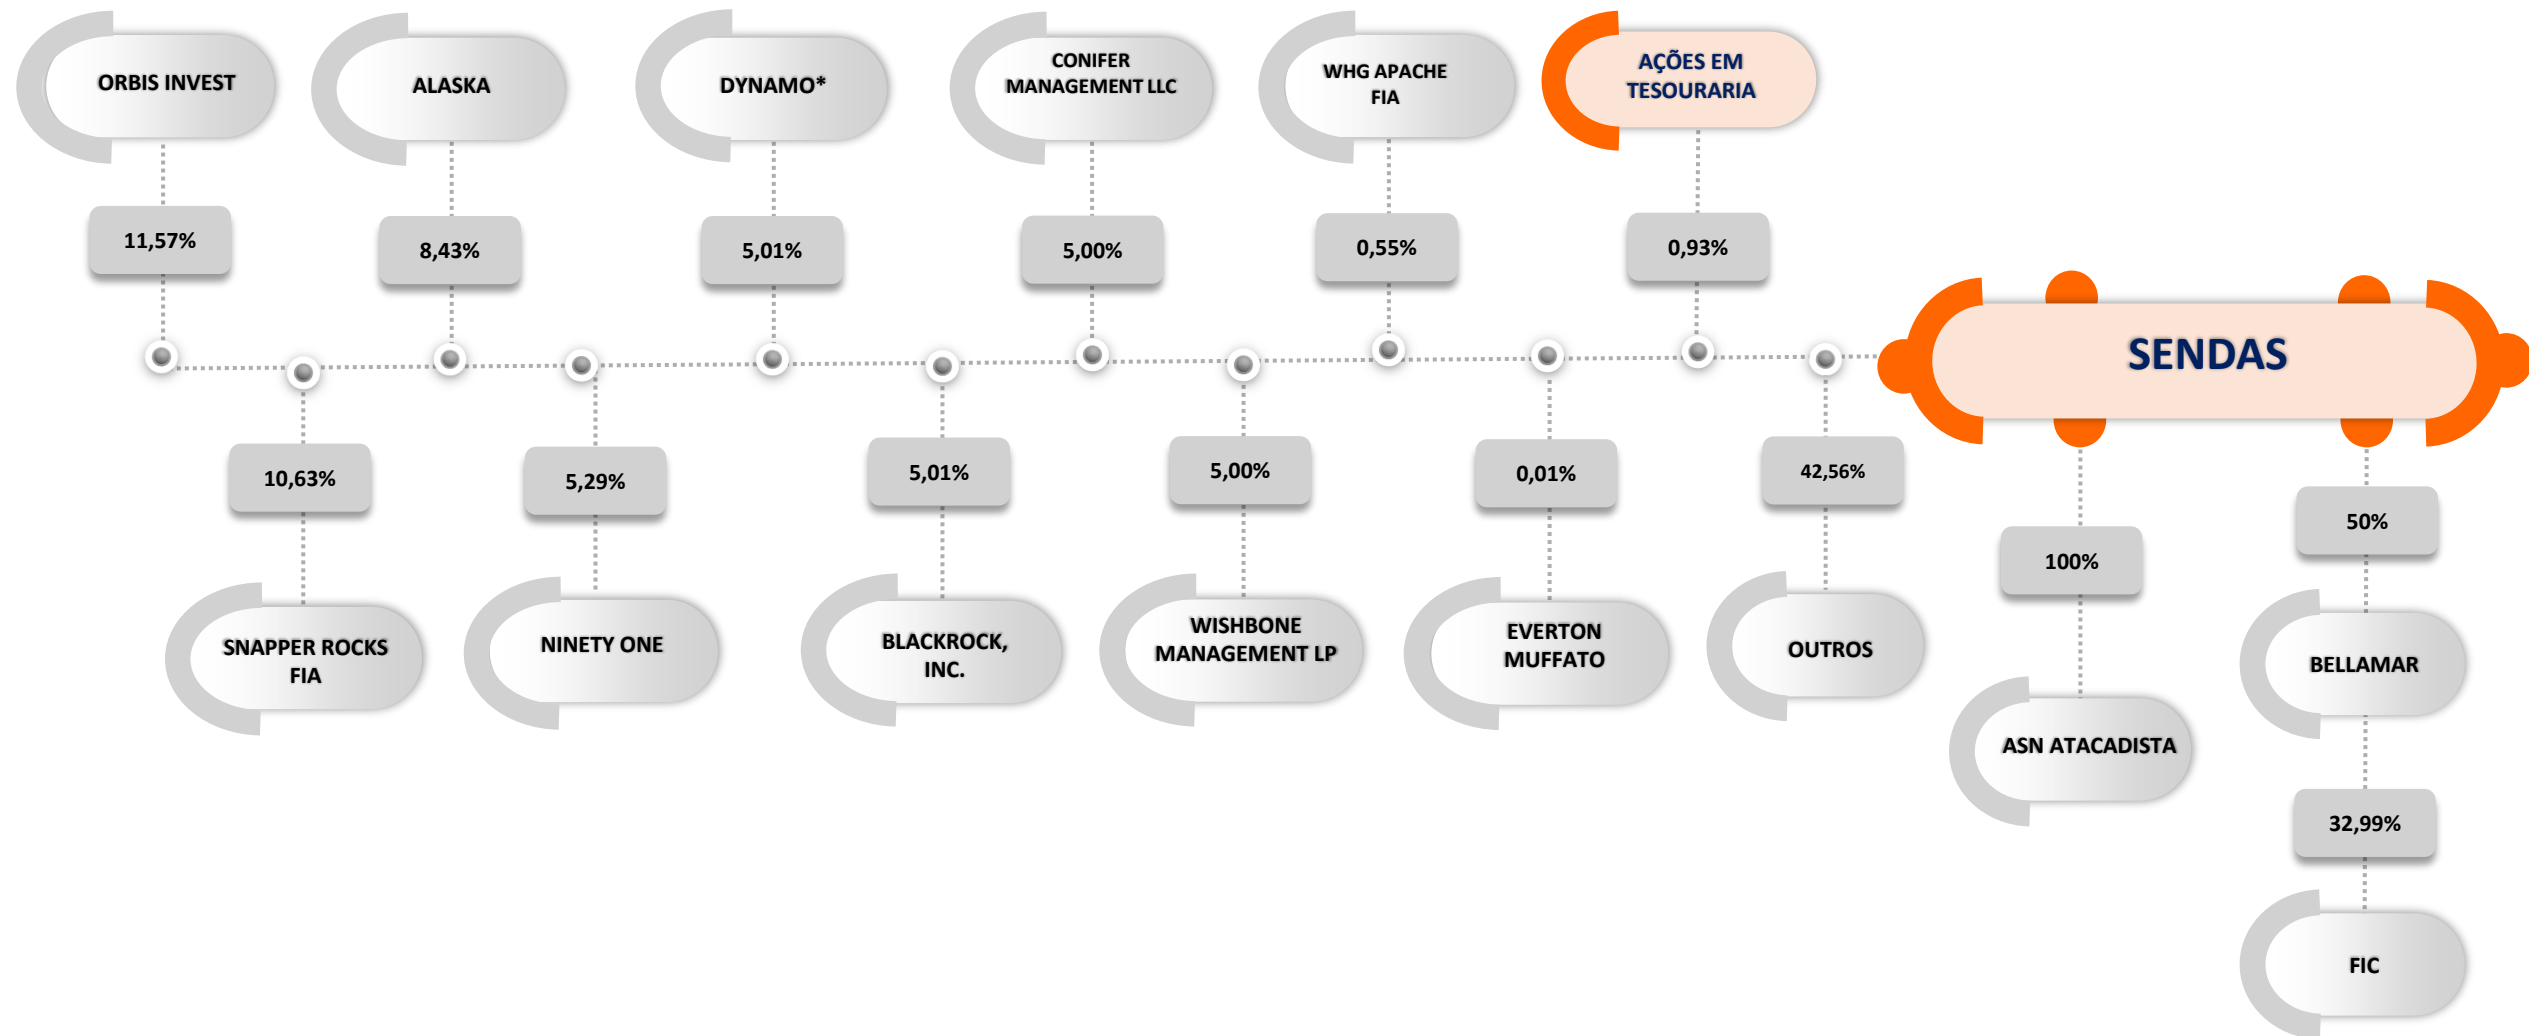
ORBIS INVEST

11,57%

ALASKA

8,43%

DYNAMO*

5,01%

CONIFER MANAGEMENT LLC

5,00%

WHG APACHE FIA

0,55%

AÇÕES EM TESOURARIA

0,93%

SENDAS

10,63%

SNAPPER ROCKS FIA

5,29%

NINETY ONE

5,01%

BLACKROCK, INC.

5,00%

WISHBONE MANAGEMENT LP

0,01%

EVERTON MUFFATO

42,56%

OUTROS

100%

ASN ATACADISTA

50%

BELLAMAR

32,99%

FIC